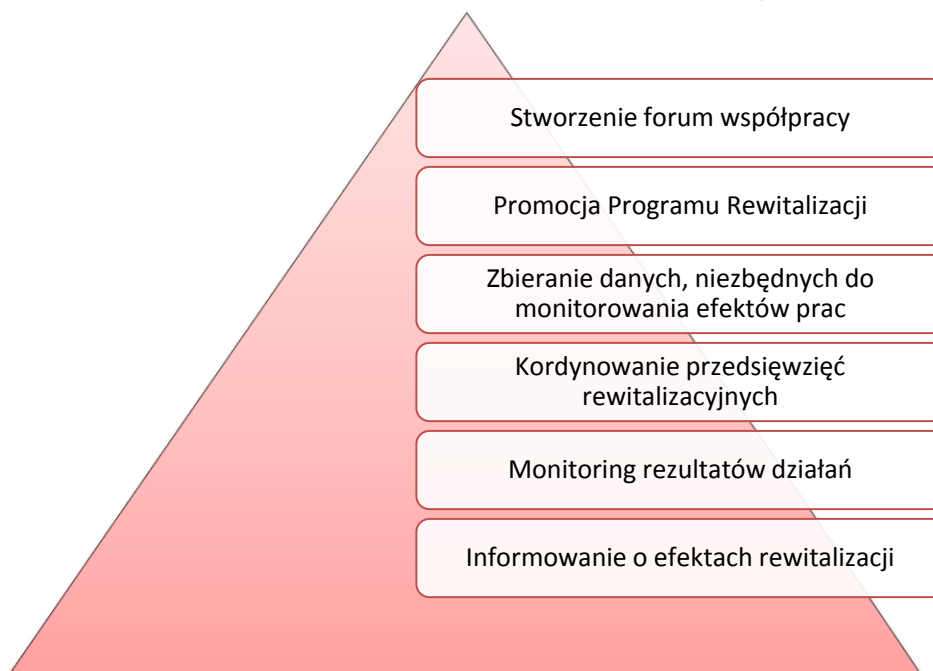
Stworzenie forum współpracy

Promocja Programu Rewitalizacji

Zbieranie danych, niezbędnych do monitorowania efektów prac

Kordynowanie przedsięwzięć rewitalizacyjnych

Monitoring rezultatów działań

Informowanie o efektach rewitalizacji